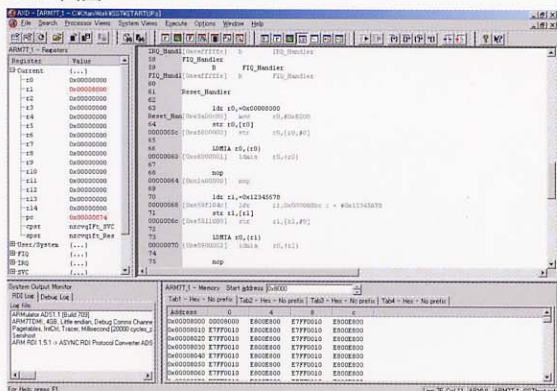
AXD - [ARM7T_1 - C:\Xen\Work\SSTARTUP.s]

File Search Processor Views System Views Execute Options Window Help

ARM7T_1 - Registers

| Register | Value |
|---|---|
| Current | {...} |
| r0 | 0x00000000 |
| r1 | 0x00008000 |
| r2 | 0x00000000 |
| r3 | 0x00000000 |
| r4 | 0x00000000 |
| r5 | 0x00000000 |
| r6 | 0x00000000 |
| r7 | 0x00000000 |
| r8 | 0x00000000 |
| r9 | 0x00000000 |
| r10 | 0x00000000 |
| r11 | 0x00000000 |
| r12 | 0x00000000 |
| r13 | 0x00000000 |
| r14 | 0x00000000 |
| pc | 0x00000074 |
| cpsr | nzcvqIFt_SVC |
| spsr | nzcvqift_Res |
| User/System | {...} |
| FIQ | {...} |
| IRQ | {...} |
| SVC | {...} |

IRQ_Handl [0xeafffffe] b IRQ_Handler
58 FIQ_Handler
59 B FIQ_Handler
FIQ_Handl [0xeafffffe] b FIQ_Handler
60
61 Reset_Handler
62
63 ldr r0,=0x00000000
Reset_Han [0xe3a00000] mov r0,#0x8000
64 str r0,[r0]
0000005c [0xe5800000] str r0,[r0,#0]
65
66 LDMIA r0,{r0}
00000060 [0xe8900001] ldmia r0,{r0}
67
68 nop
00000064 [0xe1a00000] nop
69
70 ldr r1,=0x12345678
00000068 [0xe59f104c] ldr r1,0x000000bc ; = #0x12345678
71 str r1,[r1]
0000006c [0xe5811000] str r1,[r1,#0]
72
73 LDMIA r0,{r1}
00000070 [0xe8900002] ldmia r0,{r1}
74
75 nop

System Output Monitor
RDI Log | Debug Log
Log file
ARMulator ADS1.1 [Build 709]
ARM7TDMI, 4GB, Little endian, Debug Comms Channe
Pagetables, IntCtrl, Tracer, Millisecond [20000 cycles_]
Semihost
ARM RDI 1.5.1 -> ASYNC RDI Protocol Converter ADS

ARM7T_1 - Memory Start address 0x8000
Tab1 - Hex - No prefix | Tab2 - Hex - No prefix | Tab3 - Hex - No prefix | Tab4 - Hex - No prefix

| Address | 0 | 4 | 8 | c |
|---|---|---|---|---|
| 0x00008000 | 00008000 | E800E800 | E7FF0010 | E800E800 |
| 0x00008010 | E7FF0010 | E800E800 | E7FF0010 | E800E800 |
| 0x00008020 | E7FF0010 | E800E800 | E7FF0010 | E800E800 |
| 0x00008030 | E7FF0010 | E800E800 | E7FF0010 | E800E800 |
| 0x00008040 | E7FF0010 | E800E800 | E7FF0010 | E800E800 |
| 0x00008050 | E7FF0010 | E800E800 | E7FF0010 | E800E800 |
| 0x00008060 | E7FF0010 | E800E800 | E7FF0010 | E800E800 |

For Help, press F1
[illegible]